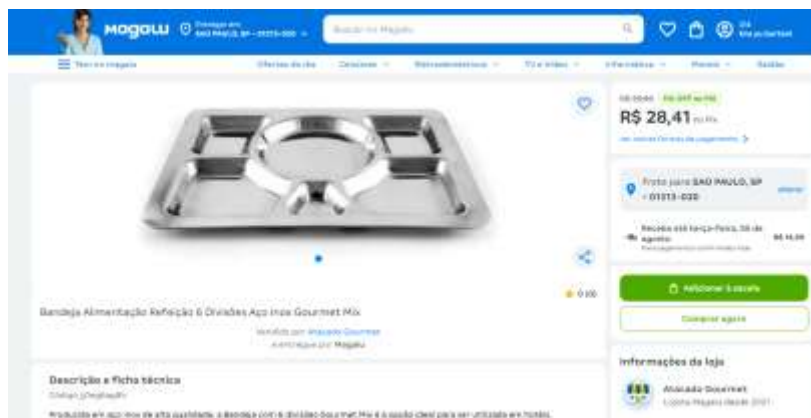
Magalu Entregar em SAO PAULO, SP - 01313-000 Buscar no Magalu Olá Bem-vindo

Todo o Magalu Ofertas do dia Celulares Eletrodomésticos TV e Vídeo Informática Moveis Outlet

R$ 28,41 no Pix

Bandeja Alimentação Refeição 6 Divisões Aço Inox Gourmet Mix

Vendido por Atacado Gourmet
e entregue por Magalu

Frete para SAO PAULO, SP - 01313-000

Adicionar à sacola

Comprar agora

Informações da loja

Atacado Gourmet

Descrição e ficha técnica

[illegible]